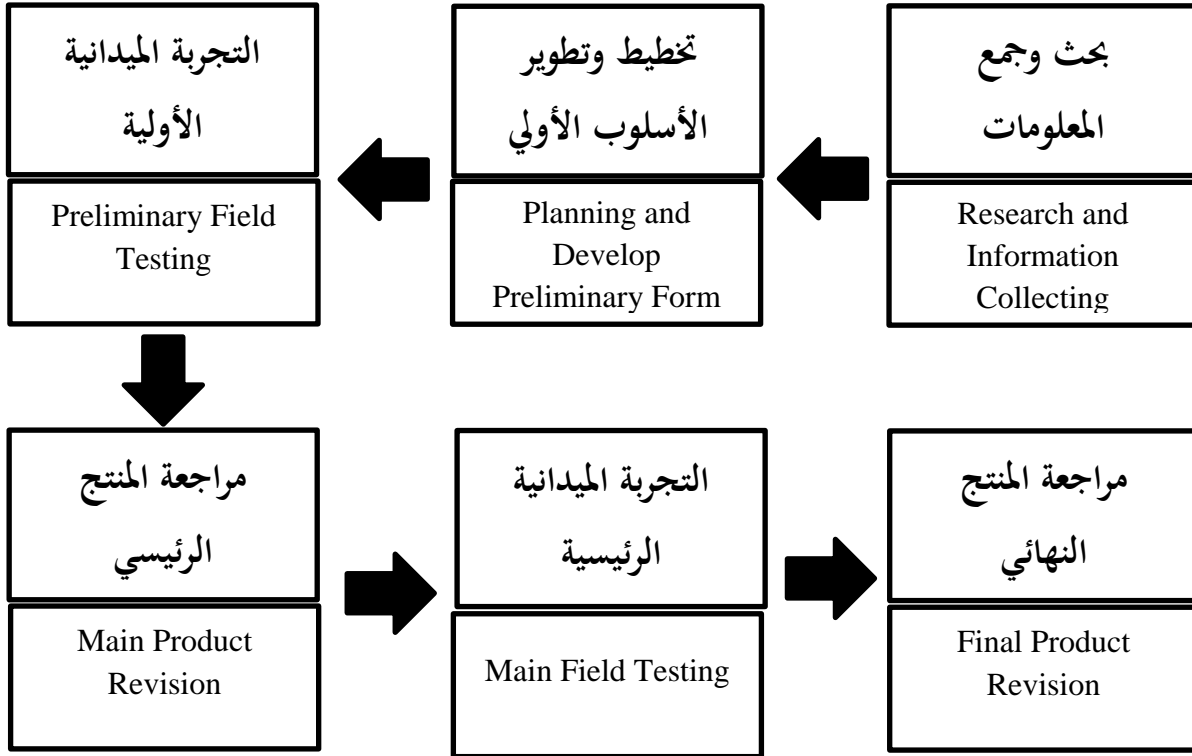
بحث وجمع المعلومات

Research and Information Collecting

تخطيط وتطوير الأسلوب الأولي

Planning and Develop Preliminary Form

التجربة الميدانية الأولية

Preliminary Field Testing

مراجعة المنتج الرئيسي

Main Product Revision

التجربة الميدانية الرئيسية

Main Field Testing

مراجعة المنتج النهائي

Final Product Revision